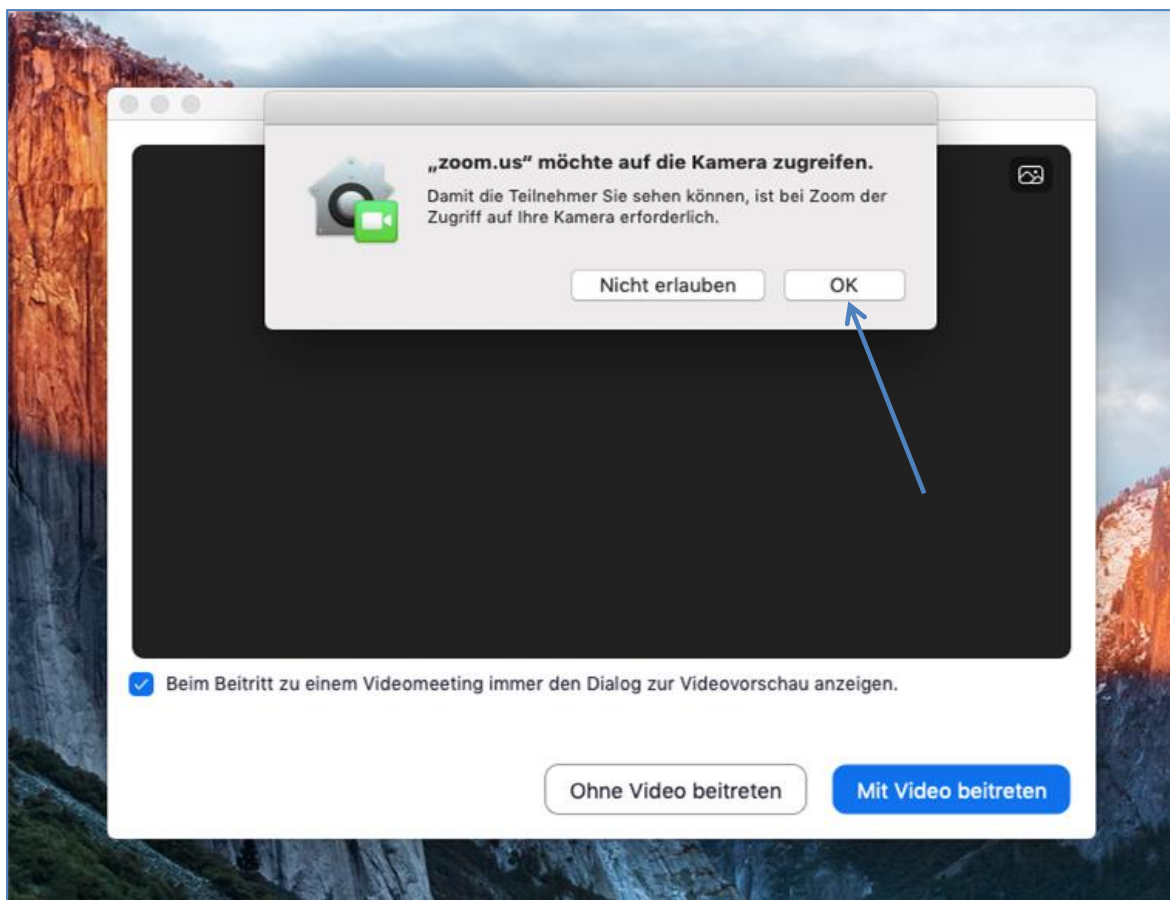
„zoom.us“ möchte auf die Kamera zugreifen.

Damit die Teilnehmer Sie sehen können, ist bei Zoom der Zugriff auf Ihre Kamera erforderlich.

Nicht erlauben

OK

Beim Beitritt zu einem Videomeeting immer den Dialog zur Videovorschau anzeigen.

Ohne Video beitreten

Mit Video beitreten